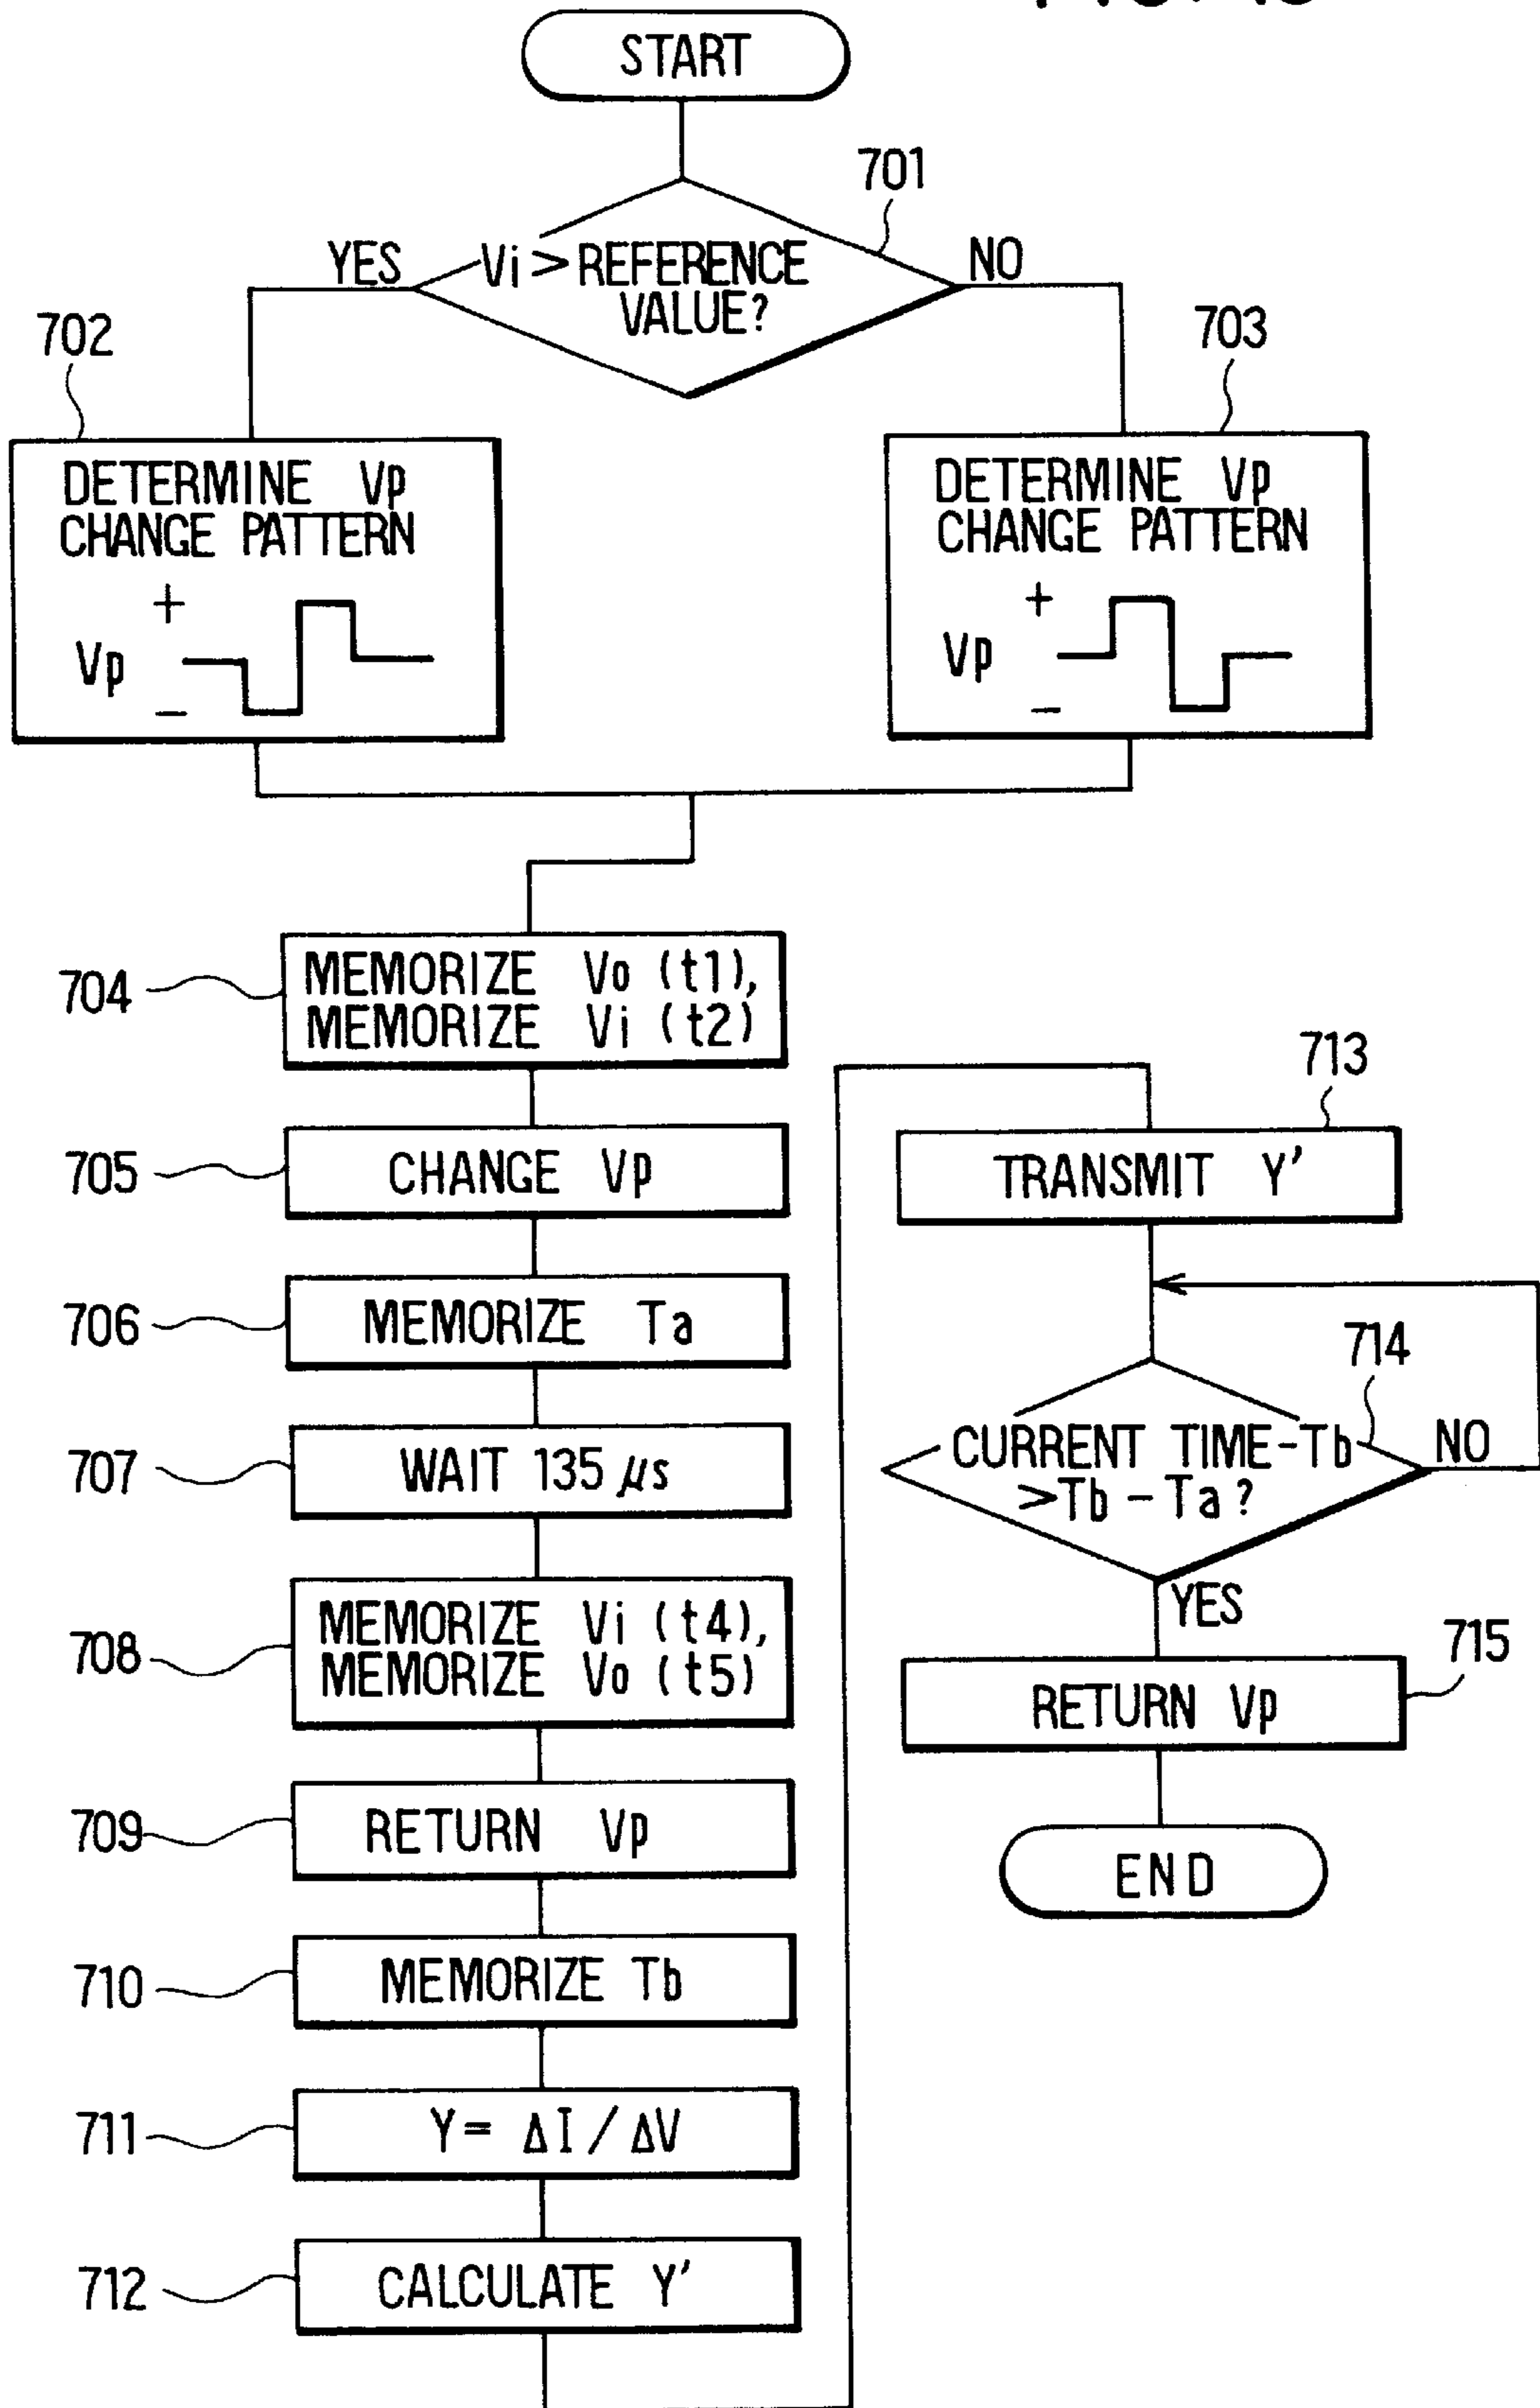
START

701

Vi > REFERENCE VALUE?

YES

NO

702

DETERMINE Vp CHANGE PATTERN

+
Vp
−

703

DETERMINE Vp CHANGE PATTERN

+
Vp
−

704 MEMORIZE Vo (t1), MEMORIZE Vi (t2)

705 CHANGE Vp

706 MEMORIZE Ta

707 WAIT 135 $\mu s$

708 MEMORIZE Vi (t4), MEMORIZE Vo (t5)

709 RETURN Vp

710 MEMORIZE Tb

711 $Y= \Delta I / \Delta V$

712 CALCULATE Y'

713 TRANSMIT Y'

714

CURRENT TIME−Tb >Tb − Ta ?

NO

YES

715 RETURN Vp

END